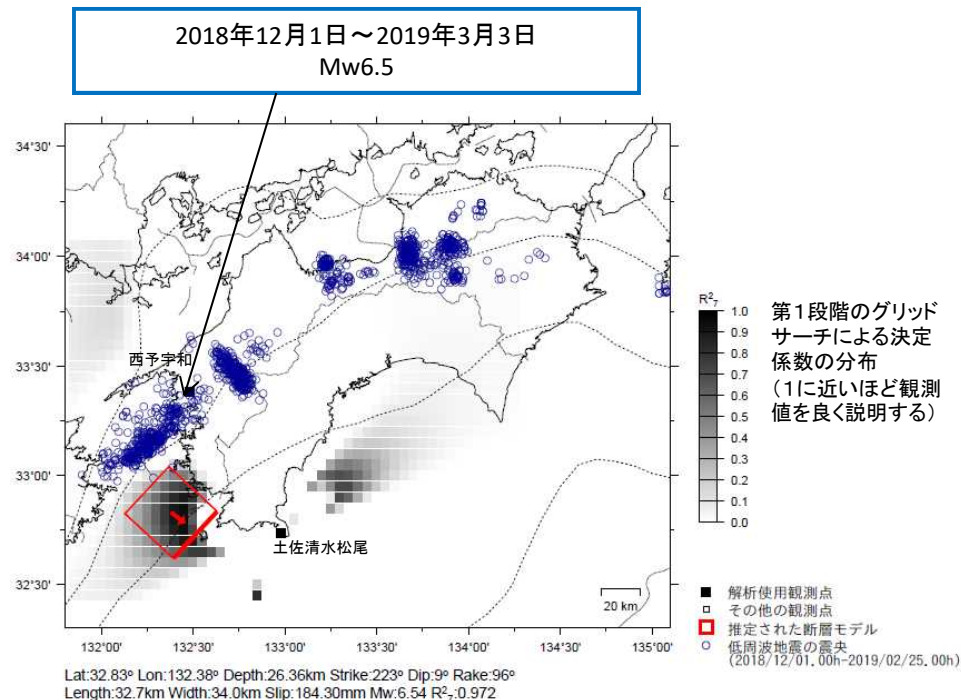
2018年12月1日～2019年3月3日
Mw6.5

34°30'
34°00'
33°30'
33°00'
32°30'

西予宇和
土佐清水松尾

132°00'
132°30'
133°00'
133°30'
134°00'
134°30'
135°00'

20 km

$R^2_7$
1.0
0.9
0.8
0.7
0.6
0.5
0.4
0.3
0.2
0.1
0.0

第１段階のグリッドサーチによる決定係数の分布
（1に近いほど観測値を良く説明する）

解析使用観測点
その他の観測点
推定された断層モデル
低周波地震の震央
(2018/12/01.00h-2019/02/25.00h)

Lat:32.83° Lon:132.38° Depth:26.36km Strike:223° Dip:9° Rake:96°
Length:32.7km Width:34.0km Slip:184.30mm Mw:6.54 $R^2_7$:0.972